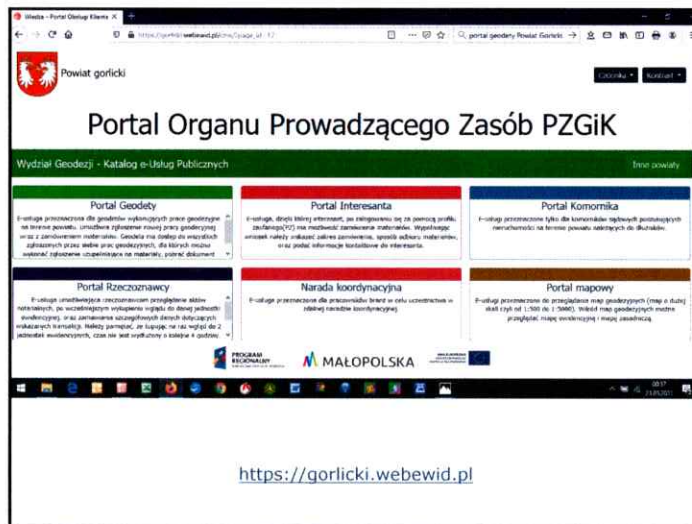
Wiedza - Portal Obsługi Klienta ×
https://gorlicki.webewid.pl/...
portal geodety Powiat Gorlicki

Powiat gorlicki

Czcionka ▾ Kontrast ▾

Portal Organu Prowadzącego Zasób PZGiK

Wydział Geodezji - Katalog e-Usług Publicznych

Inne powiaty

Portal Geodety
E-usługa przeznaczona dla geodetów wykonujących prace geodezyjne na terenie powiatu. Umożliwia zgłoszenie nowej pracy geodezyjnej wraz z zamówieniem materiałów. Geodeta ma dostęp do wszystkich zgłoszonych przez siebie prac geodezyjnych, dla których można wykonać zgłoszenie uzupełniające na materiały, pobrać dokument

Portal Interesanta
E-usługa, dzięki której interesant, po zalogowaniu się za pomocą profilu zaufanego(PZ) ma możliwość zamówienia materiałów. Wypełniając wniosek należy wskazać zakres zamówienia, sposób odbioru materiałów, oraz podać informacje kontaktowe do interesanta.

Portal Komornika
E-usługa przeznaczona tylko dla komorników sądowych poszukujących nieruchomości na terenie powiatu należących do dłużników.

Portal Rzeczoznawcy
E-usługa umożliwiająca rzeczoznawcom przeglądanie aktów notarialnych, po wcześniejszym wyborze wyglądu do danej jednostki ewidencyjnej, oraz zamawianie szczegółowych danych dotyczących wskazanych transakcji. Należy pamiętać, że kupując na raz wgląd do 2 jednostek ewidencyjnych, czas nie jest wydłużony o kolejne 4 godziny

Narada koordynacyjna
E-usługa przeznaczona dla pracowników branż w celu uczestnictwa w zdalnej naradzie koordynacyjnej.

Portal mapowy
E-usługa przeznaczona do przeglądania map geodezyjnych (map o dużej skali czyli od 1:500 do 1:5000). Wśród map geodezyjnych można przeglądać mapę ewidencyjną i mapę zasadniczą.

PROGRAM REGIONALNY
MAŁOPOLSKA

https://gorlicki.webewid.pl